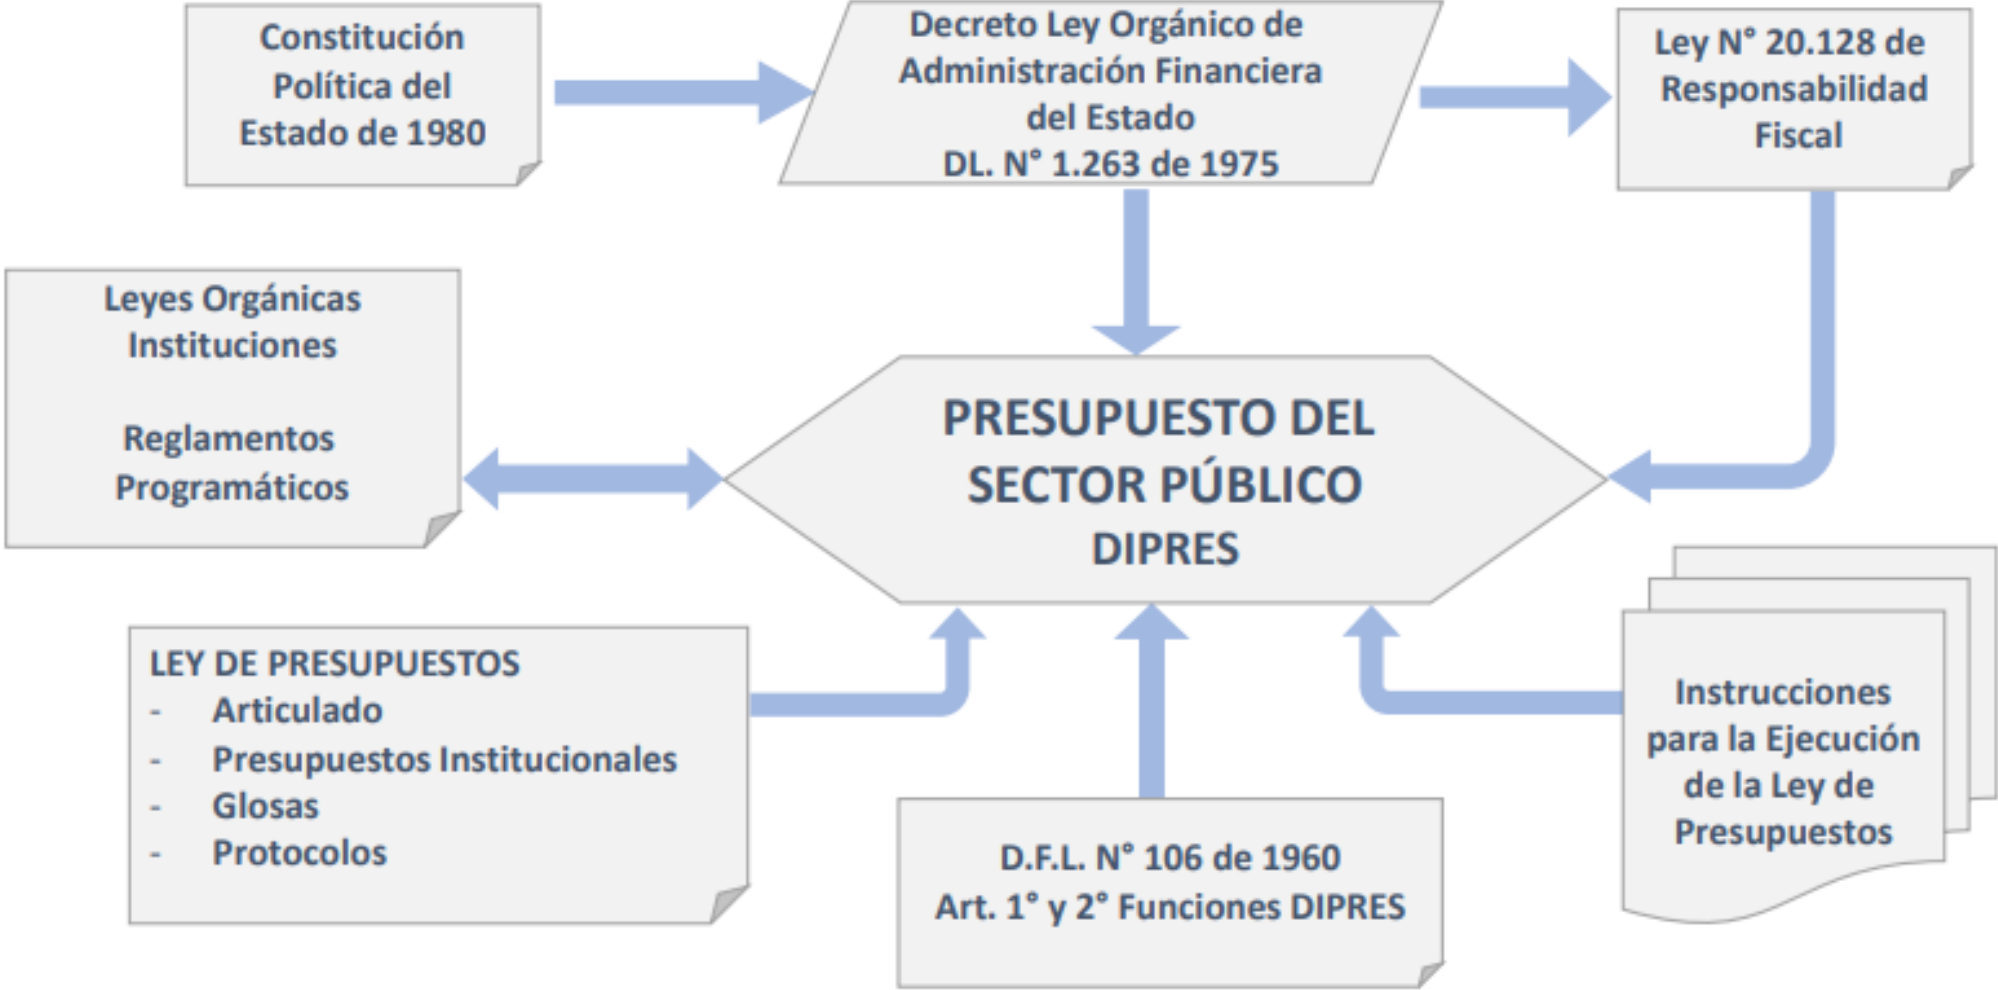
Constitución Política del Estado de 1980

Decreto Ley Orgánico de Administración Financiera del Estado
DL. N° 1.263 de 1975

Ley N° 20.128 de Responsabilidad Fiscal

Leyes Orgánicas Instituciones

Reglamentos Programáticos

PRESUPUESTO DEL SECTOR PÚBLICO
DIPRES

LEY DE PRESUPUESTOS
- Articulado
- Presupuestos Institucionales
- Glosas
- Protocolos

D.F.L. N° 106 de 1960
Art. 1° y 2° Funciones DIPRES

Instrucciones para la Ejecución de la Ley de Presupuestos